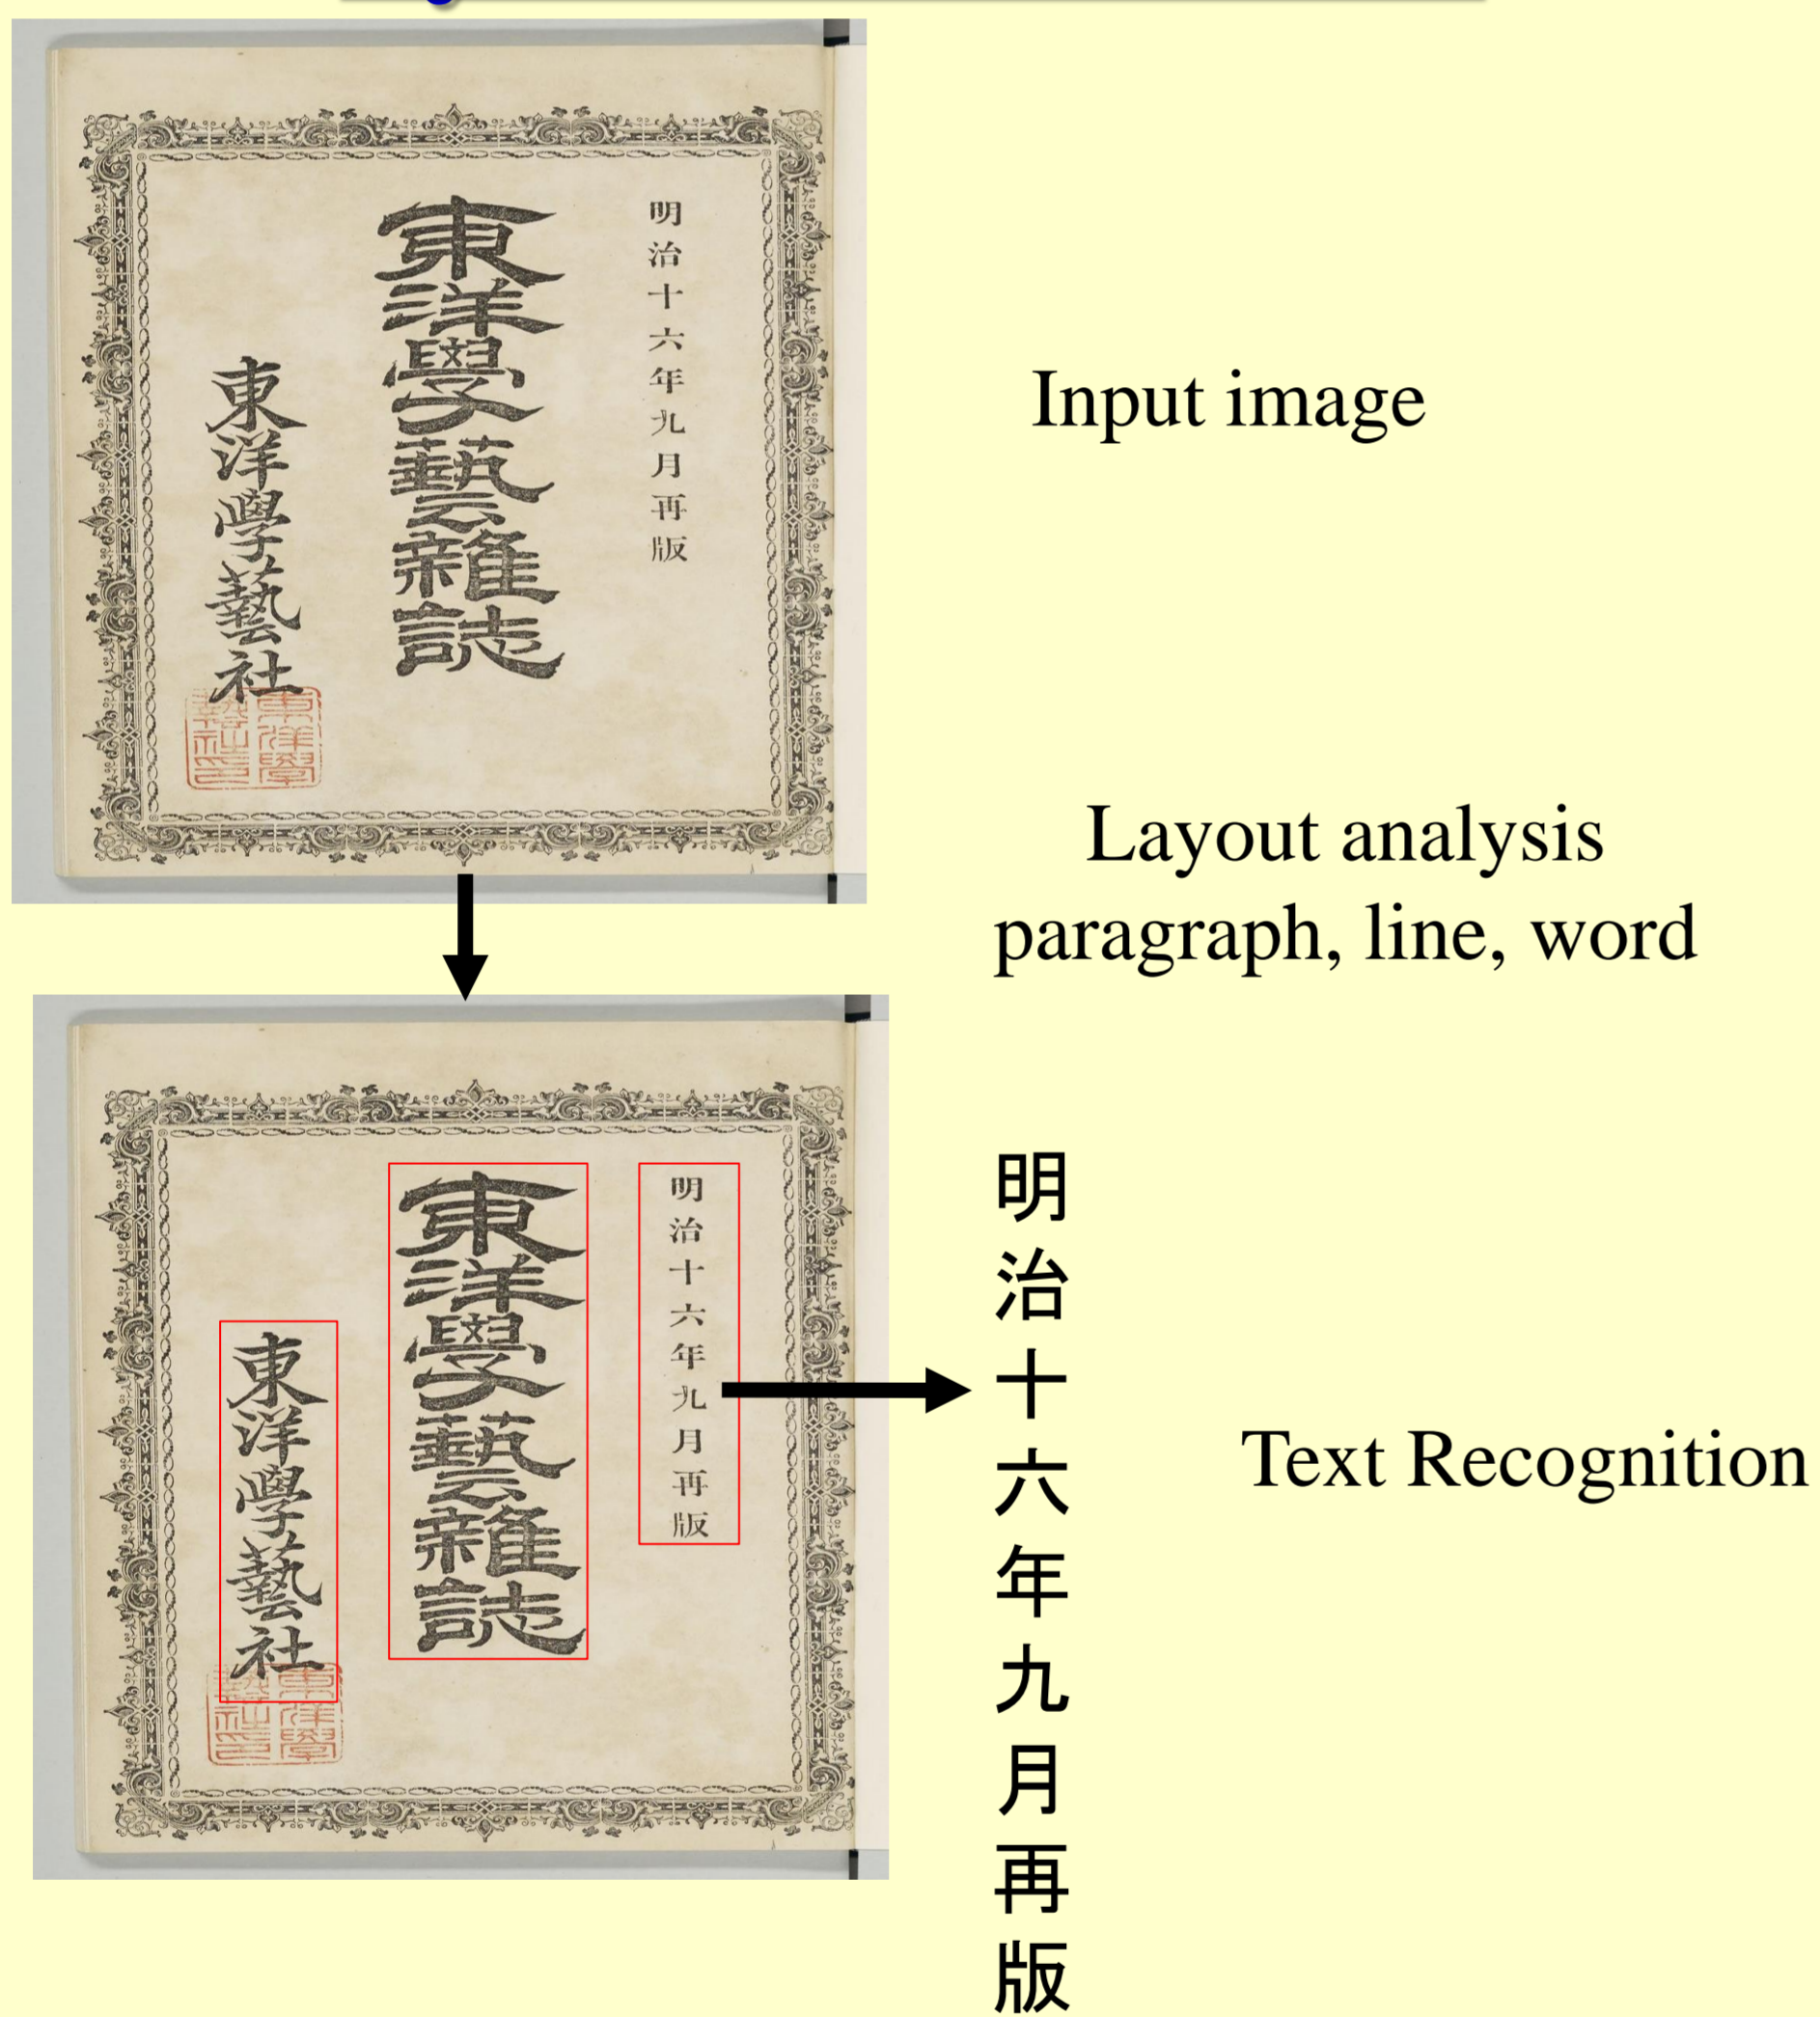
明治十六年九月再版

東洋學藝雜誌

東洋學藝社

東洋學藝社印

Input image

Layout analysis
paragraph, line, word

明治十六年九月再版

東洋學藝雜誌

東洋學藝社

東洋學藝社印

明治十六年九月再版

Text Recognition